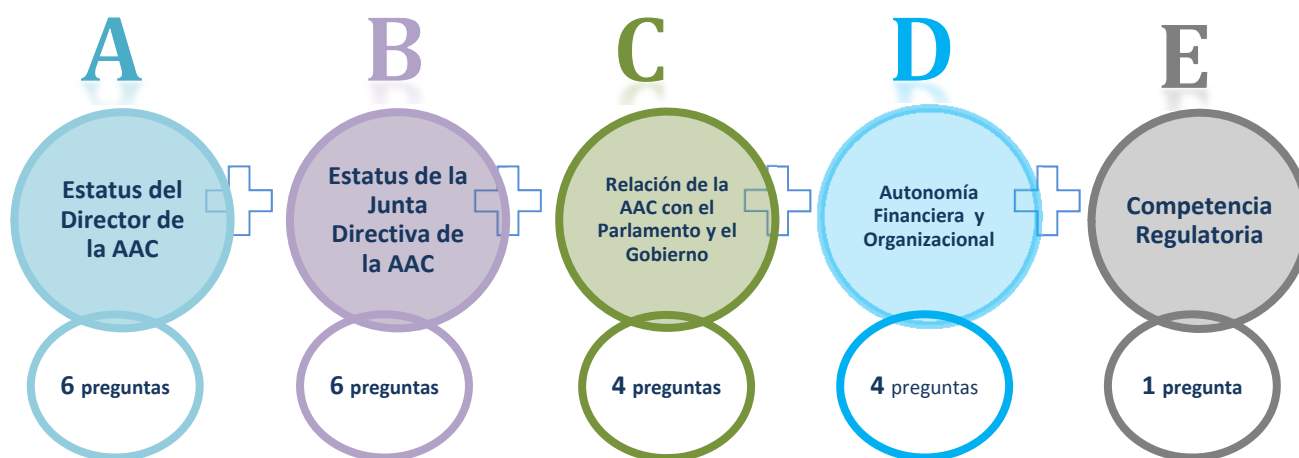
A

Estatus del Director de la AAC

6 preguntas

B

Estatus de la Junta Directiva de la AAC

6 preguntas

C

Relación de la AAC con el Parlamento y el Gobierno

4 preguntas

D

Autonomía Financiera y Organizacional

4 preguntas

E

Competencia Regulatoria

1 pregunta